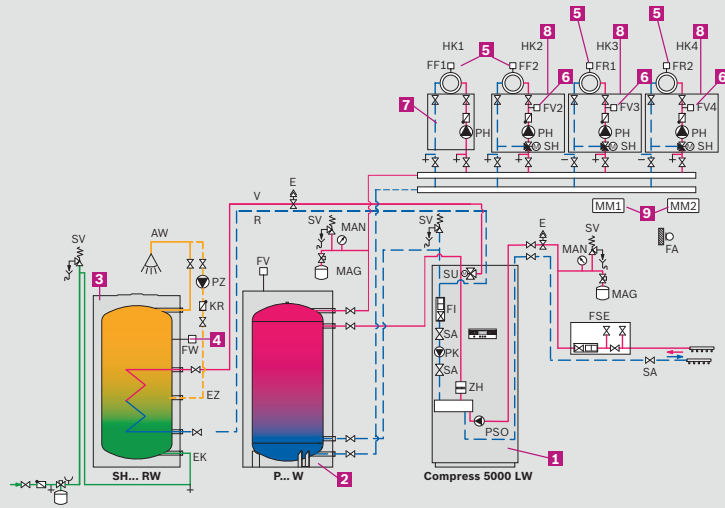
HK1
FF1
5
FF2
8
HK2
5
FR1
8
HK3
5
FR2
8
HK4
7
6
FV2
6
FV3
6
FV4
PH
PH
SH
PH
SH
PH
SH
E
V
R
MM1
9
MM2
FA
SV
MAN
MAG
SV
E
MAN
SV
MAG
SV
AW
3
PZ
KR
FW
4
EZ
EK
FV
SU
FI
SA
PK
SA
ZH
PSO
FSE
SA
SH... RW
P... W
2
Compress 5000 LW
1